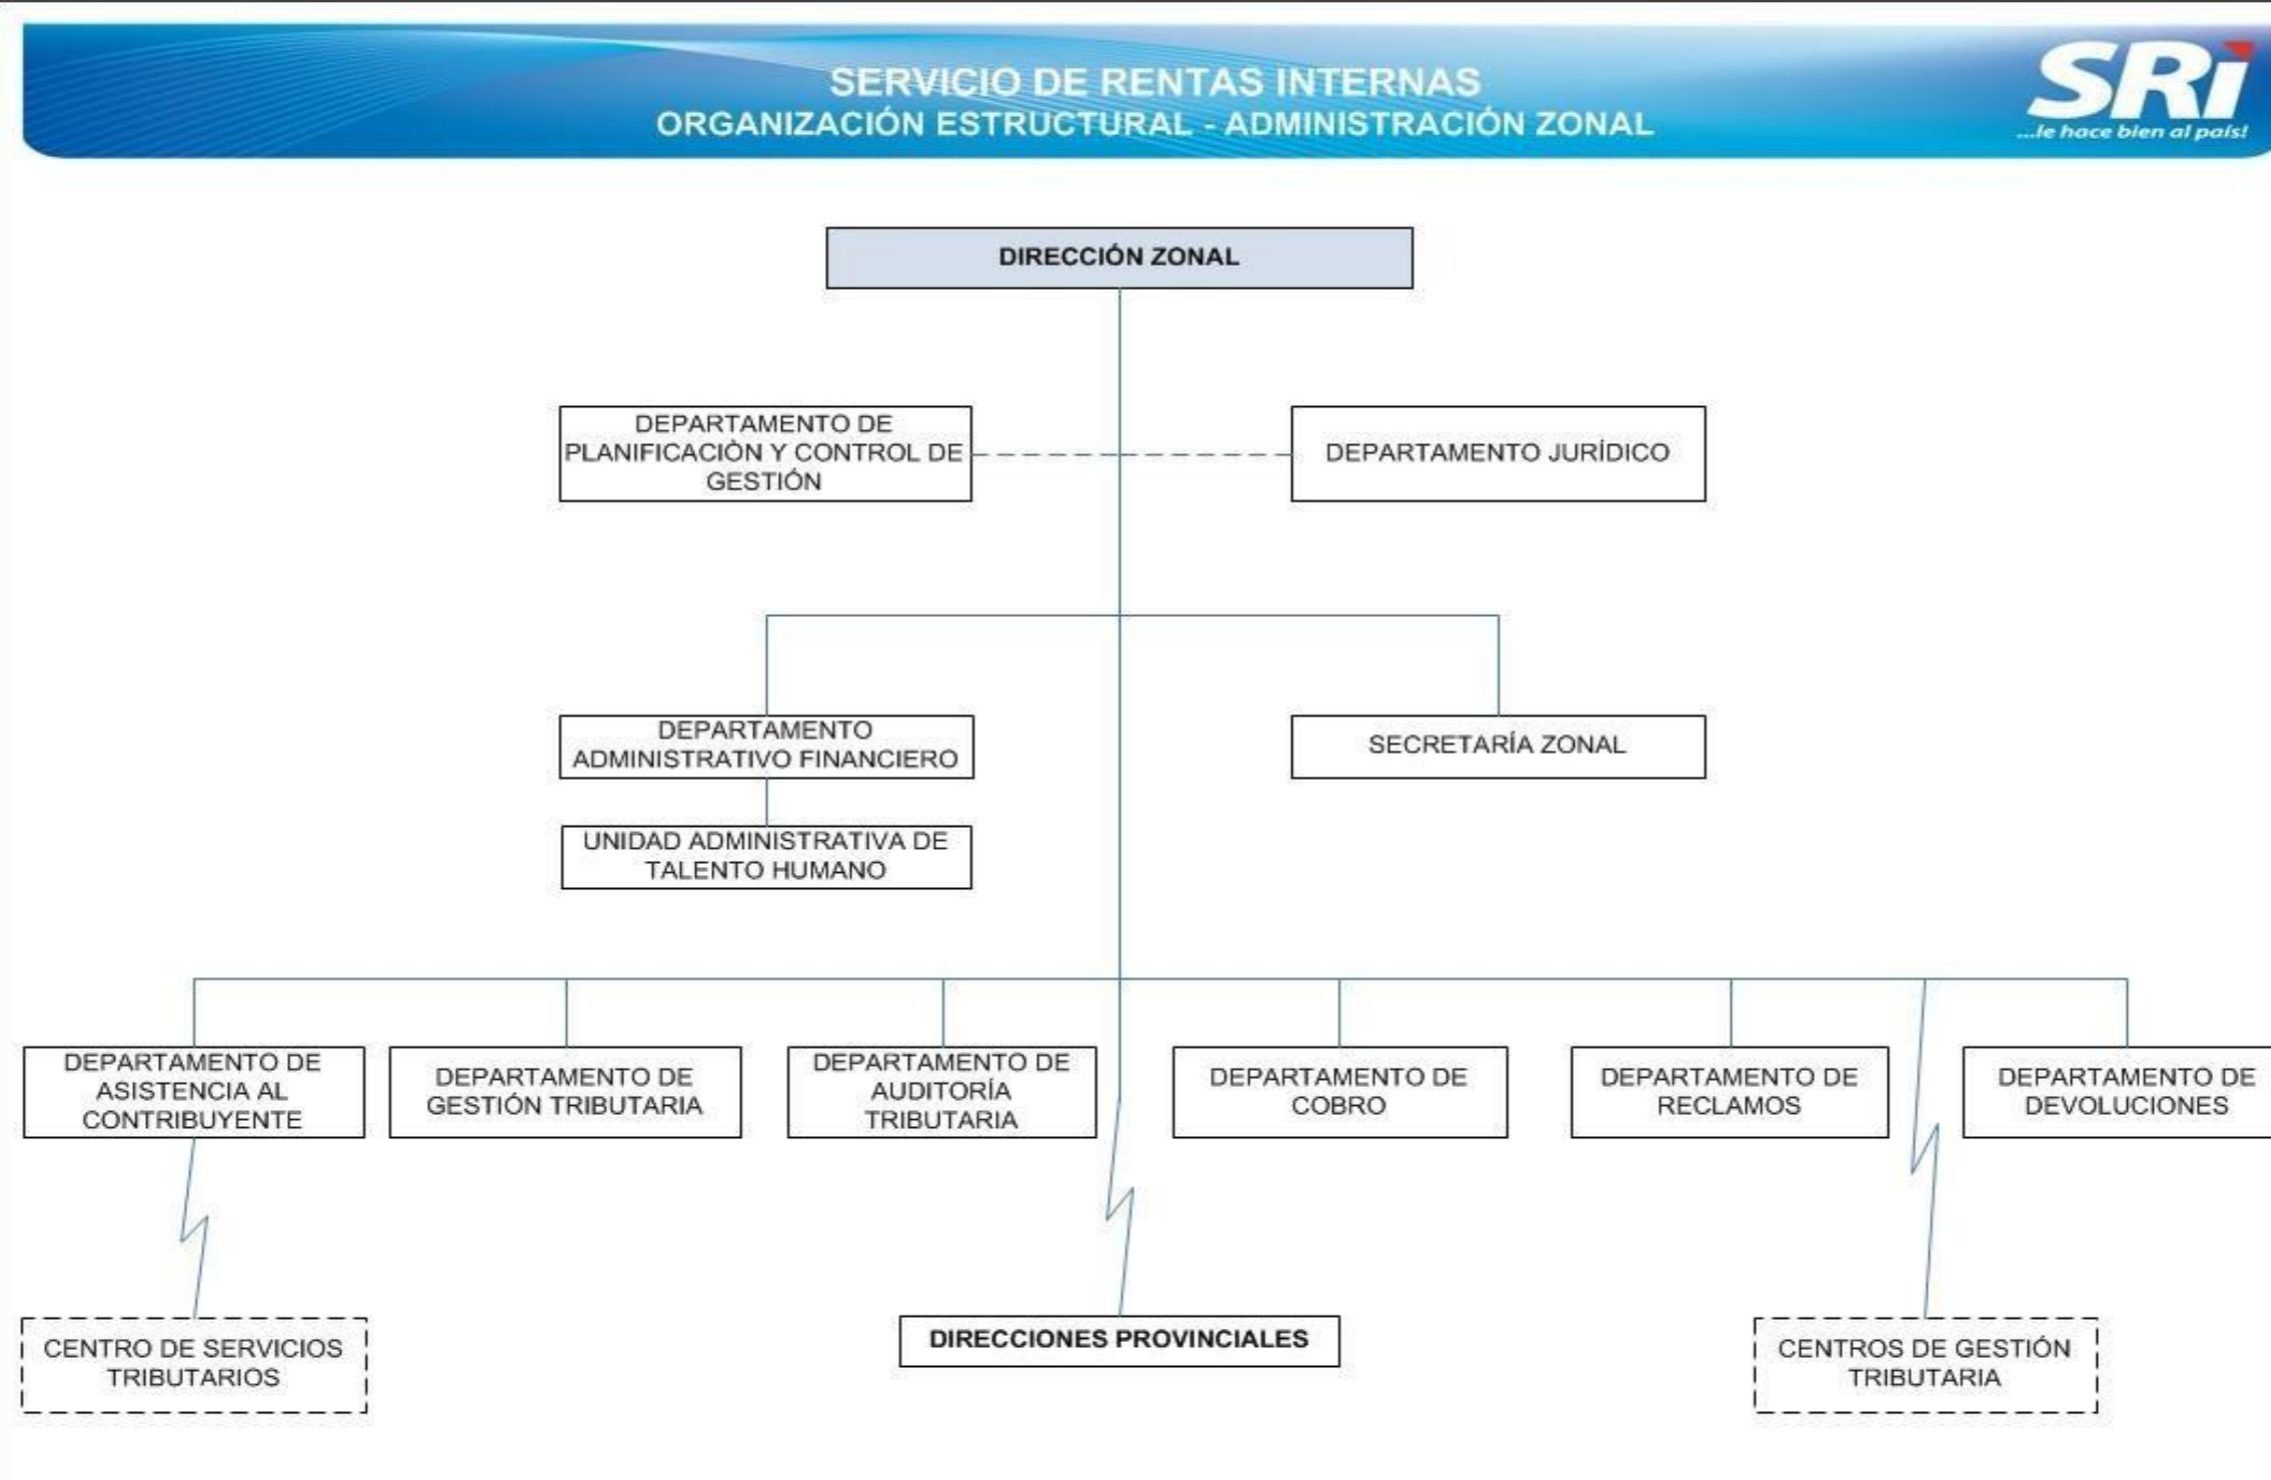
SERVICIO DE RENTAS INTERNAS
ORGANIZACIÓN ESTRUCTURAL - ADMINISTRACIÓN ZONAL

SRi
...le hace bien al país!

DIRECCIÓN ZONAL

DEPARTAMENTO DE PLANIFICACIÒN Y CONTROL DE GESTIÓN

DEPARTAMENTO JURÍDICO

DEPARTAMENTO ADMINISTRATIVO FINANCIERO

SECRETARÍA ZONAL

UNIDAD ADMINISTRATIVA DE TALENTO HUMANO

DEPARTAMENTO DE ASISTENCIA AL CONTRIBUYENTE

DEPARTAMENTO DE GESTIÓN TRIBUTARIA

DEPARTAMENTO DE AUDITORÍA TRIBUTARIA

DEPARTAMENTO DE COBRO

DEPARTAMENTO DE RECLAMOS

DEPARTAMENTO DE DEVOLUCIONES

CENTRO DE SERVICIOS TRIBUTARIOS

DIRECCIONES PROVINCIALES

CENTROS DE GESTIÓN TRIBUTARIA